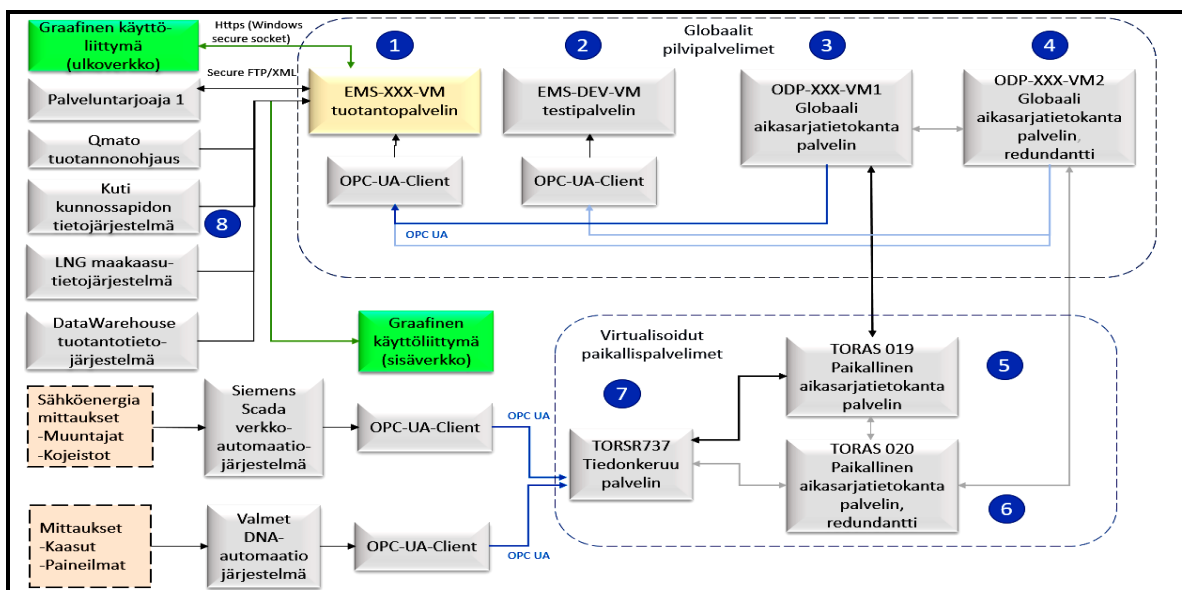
Graafinen käyttöliittymä (ulkoverkko)

Https (Windows secure socket)

Globaalit pilvipalvelimet

1

2

3

4

Secure FTP/XML

Palveluntarjoaja 1

EMS-XXX-VM tuotantopalvelin

EMS-DEV-VM testipalvelin

ODP-XXX-VM1 Globaali aikasarjatietokanta palvelin

ODP-XXX-VM2 Globaali aikasarjatietokanta palvelin, redundantti

Qmato tuotannonohjaus

OPC-UA-Client

OPC-UA-Client

Kuti kunnossapidon tietojärjestelmä

8

OPC UA

LNG maakaasutietojärjestelmä

DataWarehouse tuotantotietojärjestelmä

Graafinen käyttöliittymä (sisäverkko)

Virtualisoidut paikallispalvelimet

TORAS 019 Paikallinen aikasarjatietokanta palvelin

5

7

Sähköenergia mittaukset -Muuntajat -Kojeistot

Siemens Scada verkkoautomaatiojärjestelmä

OPC-UA-Client

OPC UA

TORSR737 Tiedonkeruu palvelin

TORAS 020 Paikallinen aikasarjatietokanta palvelin, redundantti

6

Mittaukset -Kaasut -Paineilmat

Valmet DNA-automaatio järjestelmä

OPC-UA-Client

OPC UA